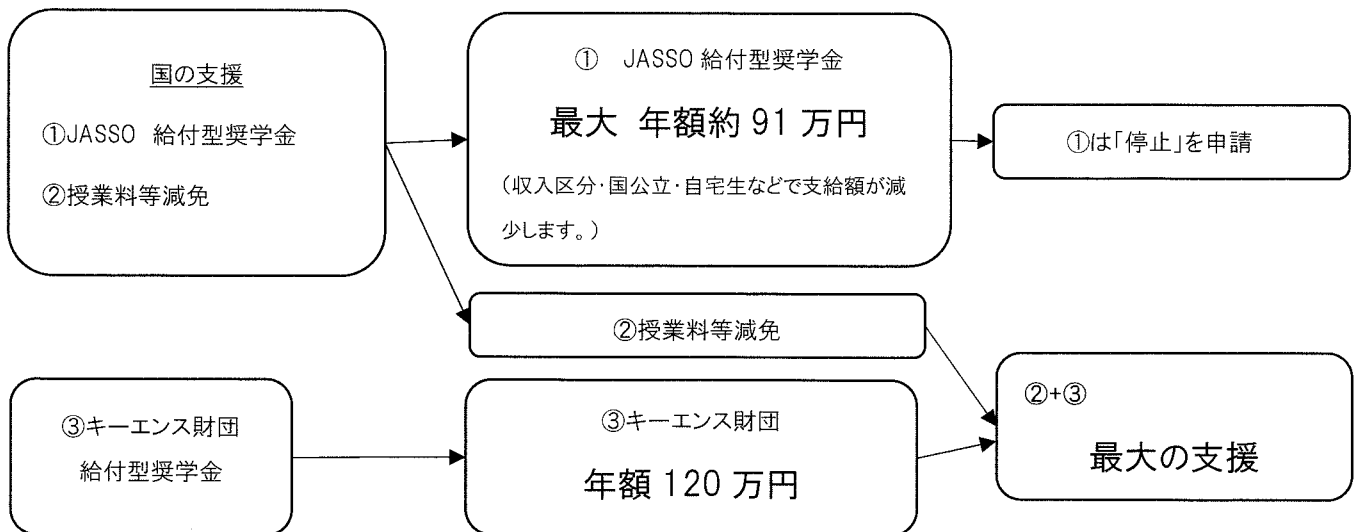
国の支援

①JASSO 給付型奨学金

②授業料等減免

① JASSO 給付型奨学金

最大 年額約 91 万円

（収入区分・国公立・自宅生などで支給額が減少します。）

①は「停止」を申請

②授業料等減免

③キーエンス財団
給付型奨学金

③キーエンス財団

年額 120 万円

②+③

最大の支援